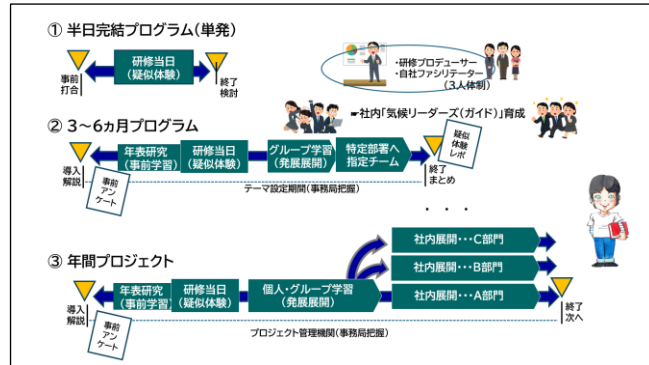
① 半日完結プログラム(単発)

事前打合

研修当日
(疑似体験)

終了検討

・研修プロデューサー
・自社ファシリテーター
(3人体制)

② 3～6ヵ月プログラム

社内「気候リーダーズ(ガイド)」育成

導入解説

年表研究
(事前学習)

研修当日
(疑似体験)

グループ学習
(発展展開)

特定部署へ指定チーム

疑似体験レポ

終了まとめ

事前アンケート

テーマ設定期間(事務局把握)

・・・

③ 年間プロジェクト

社内展開・・C部門

社内展開・・B部門

導入解説

年表研究
(事前学習)

研修当日
(疑似体験)

個人・グループ学習
(発展展開)

社内展開・・A部門

終了次へ

事前アンケート

プロジェクト管理機関(事務局把握)